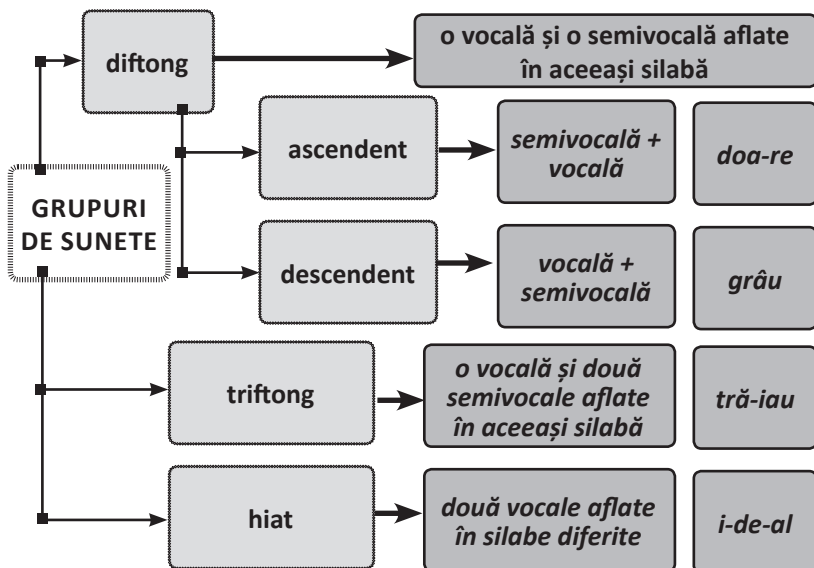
diftong

o vocală și o semivocală aflate în aceeași silabă

GRUPURI DE SUNETE

ascendent

semivocală + vocală

doa-re

descendent

vocală + semivocală

grâu

triftong

o vocală și două semivocale aflate în aceeași silabă

tră-iau

hiat

două vocale aflate în silabe diferite

i-de-al